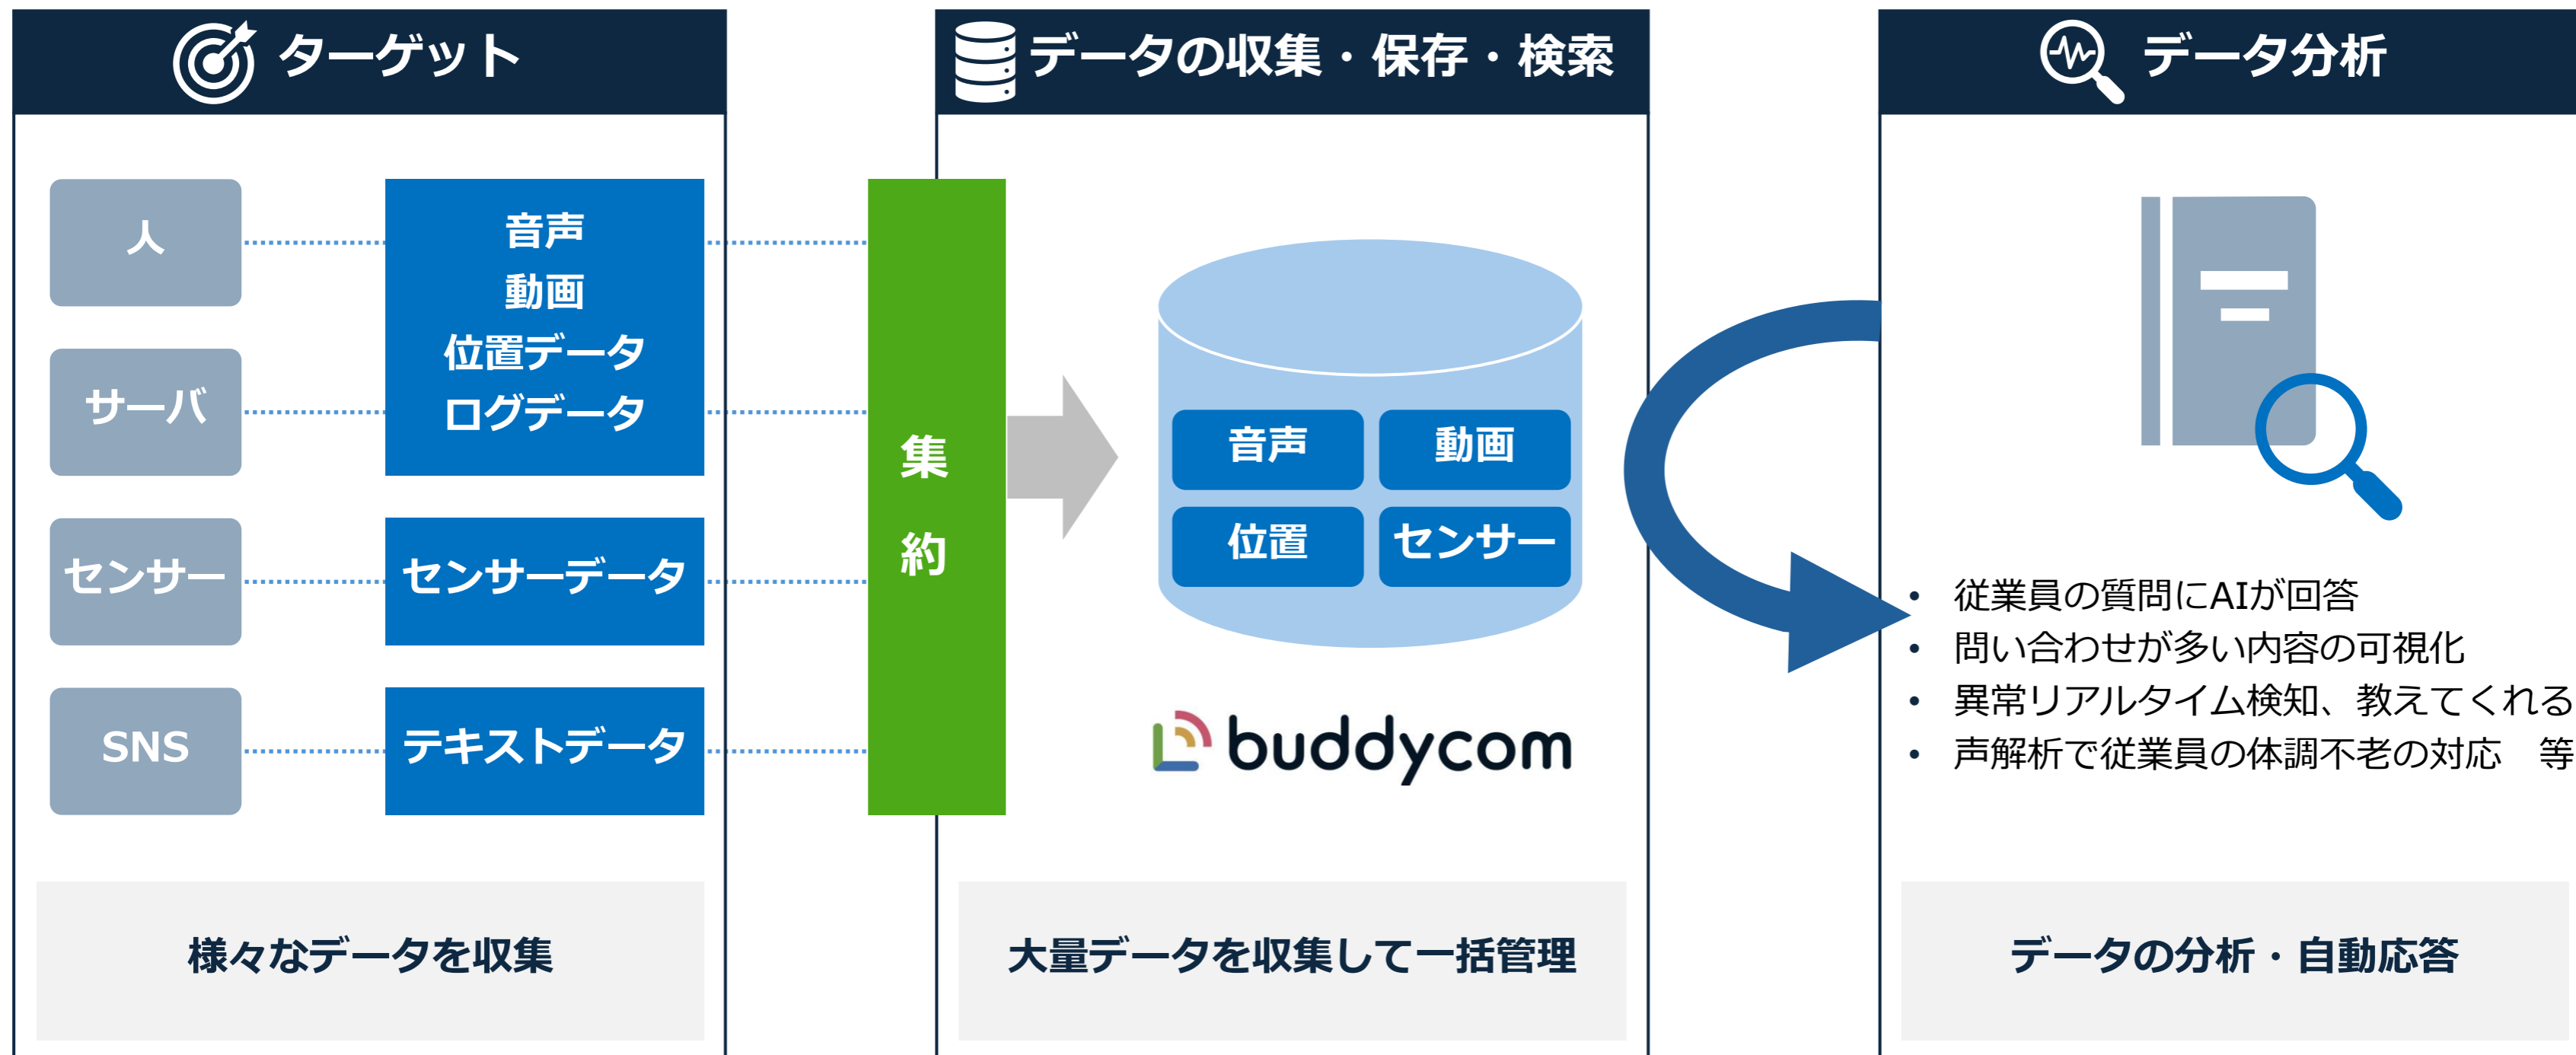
ターゲット

人

サーバ

センサー

SNS

音声
動画
位置データ
ログデータ

センサーデータ

テキストデータ

様々なデータを収集

集
約

データの収集・保存・検索

音声
動画
位置
センサー

buddycom

大量データを収集して一括管理

データ分析

• 従業員の質問にAIが回答
• 問い合わせが多い内容の可視化
• 異常リアルタイム検知、教えてくれる
• 声解析で従業員の体調不老の対応　等

データの分析・自動応答